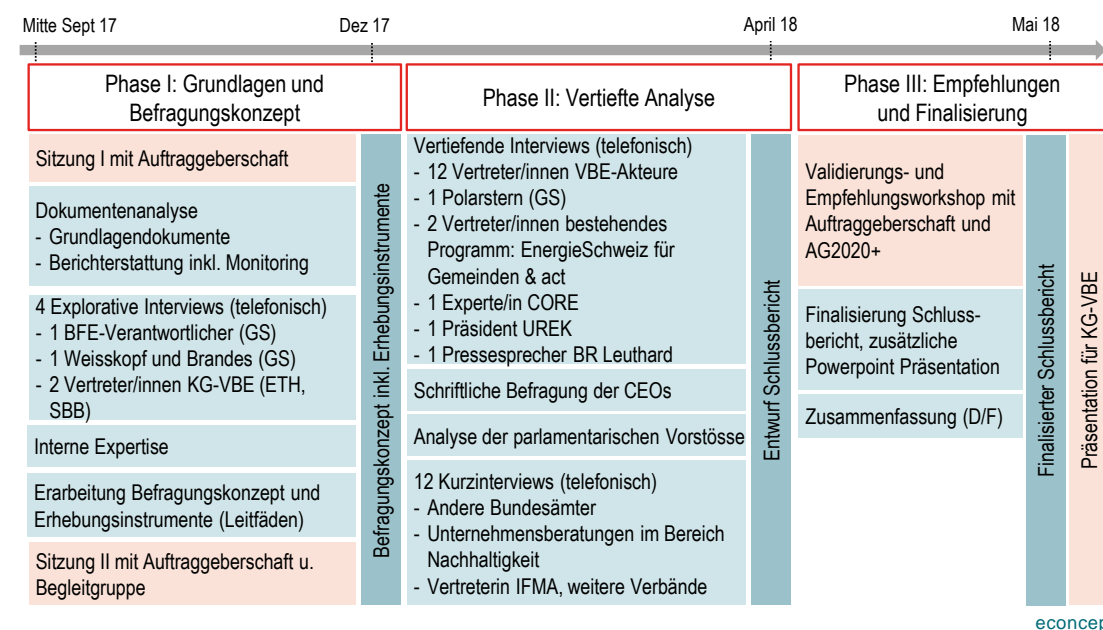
Mitte Sept 17

Dez 17

April 18

Mai 18

Phase I: Grundlagen und Befragungskonzept

Phase II: Vertiefte Analyse

Phase III: Empfehlungen und Finalisierung

Sitzung I mit Auftraggeberschaft

Dokumentenanalyse
- Grundlagendokumente
- Berichterstattung inkl. Monitoring

4 Explorative Interviews (telefonisch)
- 1 BFE-Verantwortlicher (GS)
- 1 Weisskopf und Brandes (GS)
- 2 Vertreter/innen KG-VBE (ETH, SBB)

Interne Expertise

Erarbeitung Befragungskonzept und Erhebungsinstrumente (Leitfäden)

Sitzung II mit Auftraggeberschaft u. Begleitgruppe

Befragungskonzept inkl. Erhebungsinstrumente

Vertiefende Interviews (telefonisch)
- 12 Vertreter/innen VBE-Akteure
- 1 Polarstern (GS)
- 2 Vertreter/innen bestehendes Programm: EnergieSchweiz für Gemeinden & act
- 1 Experte/in CORE
- 1 Präsident UREK
- 1 Pressesprecher BR Leuthard

Schriftliche Befragung der CEOs

Analyse der parlamentarischen Vorstösse

12 Kurzinterviews (telefonisch)
- Andere Bundesämter
- Unternehmensberatungen im Bereich Nachhaltigkeit
- Vertreterin IFMA, weitere Verbände

Entwurf Schlussbericht

Validierungs- und Empfehlungsworkshop mit Auftraggeberschaft und AG2020+

Finalisierung Schlussbericht, zusätzliche Powerpoint Präsentation

Zusammenfassung (D/F)

Finalisierter Schlussbericht

Präsentation für KG-VBE

econcep